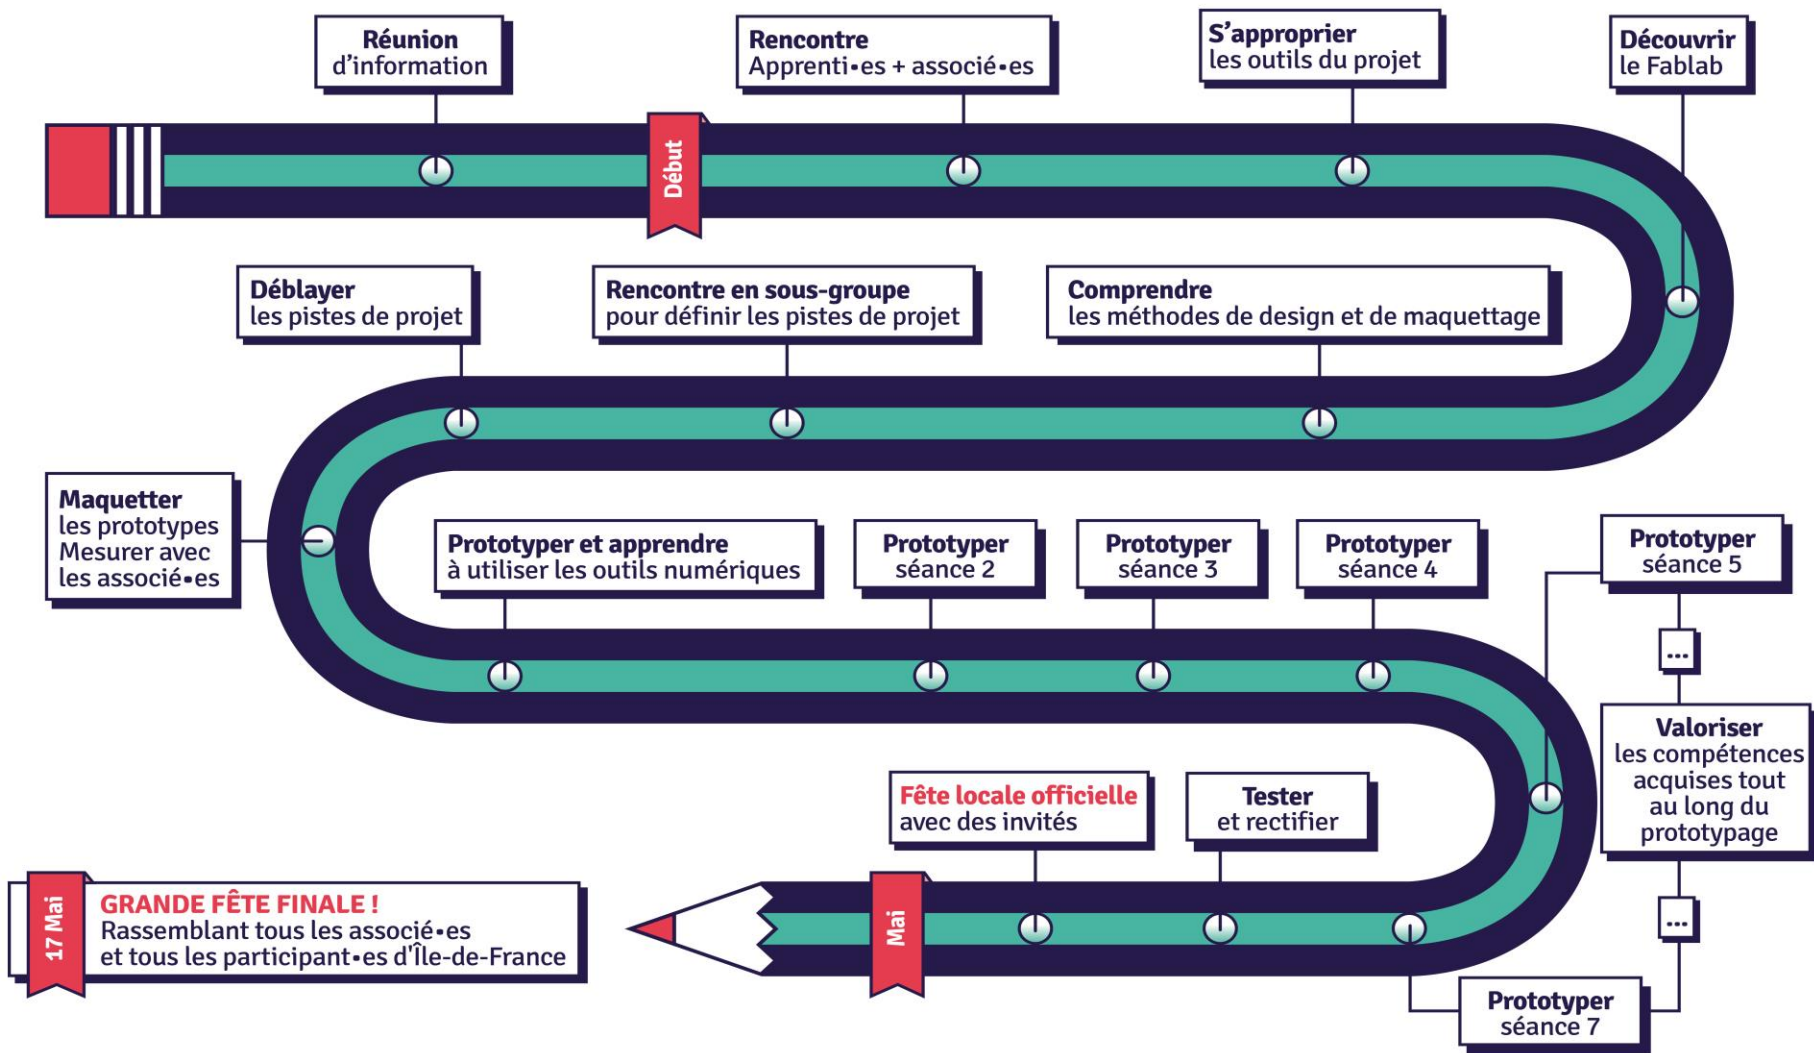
**Réunion** d'information

Début

**Rencontre** Apprenti•es + associé•es

**S'approprier** les outils du projet

**Découvrir** le Fablab

**Déblayer** les pistes de projet

**Rencontre en sous-groupe** pour définir les pistes de projet

**Comprendre** les méthodes de design et de maquettage

**Maquetter** les prototypes Mesurer avec les associé•es

**Prototyper et apprendre** à utiliser les outils numériques

**Prototyper** séance 2

**Prototyper** séance 3

**Prototyper** séance 4

**Prototyper** séance 5

...

**Valoriser** les compétences acquises tout au long du prototypage

...

**Fête locale officielle** avec des invités

**Tester** et rectifier

17 Mai

**GRANDE FÊTE FINALE !** Rassemblant tous les associé•es et tous les participant•es d'Île-de-France

Mai

**Prototyper** séance 7